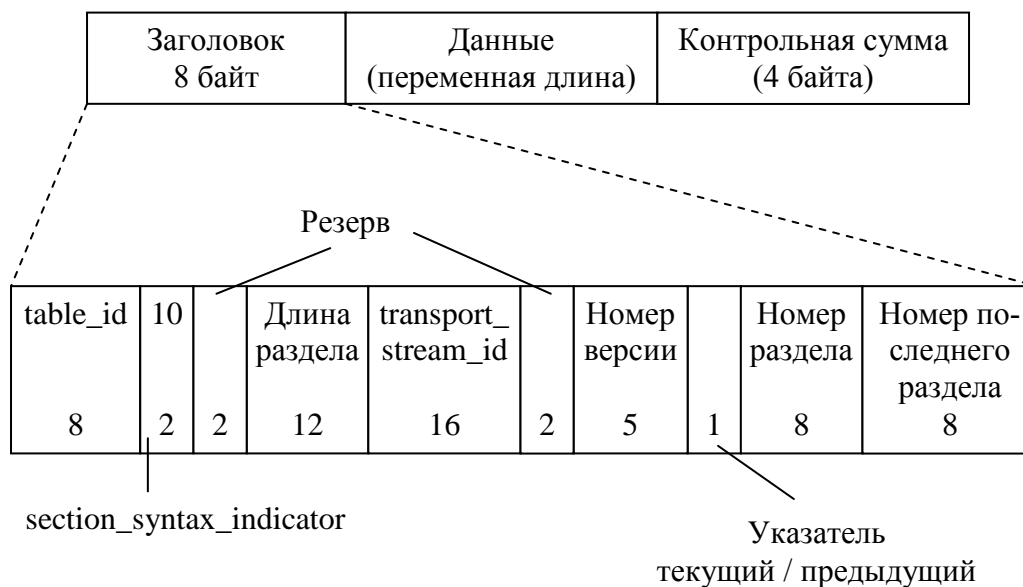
| Заголовок 8 байт | Данные (переменная длина) | Контрольная сумма (4 байта) |
|---|---|---|

Резерв

| table_id | 10 | | Длина раздела | transport_stream_id | | Номер версии | | Номер раздела | Номер последнего раздела |
|---|---|---|---|---|---|---|---|---|---|
| 8 | 2 | 2 | 12 | 16 | 2 | 5 | 1 | 8 | 8 |

section_syntax_indicator

Указатель
текущий / предыдущий